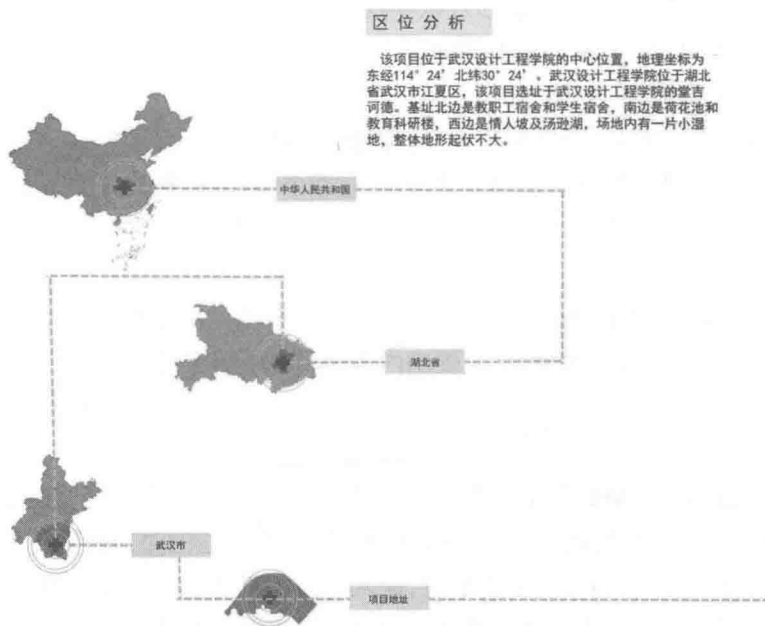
区位分析

该项目位于武汉设计工程学院的中心位置，地理坐标为东经114° 24' 北纬30° 24'，武汉设计工程学院位于湖北省武汉市江夏区，该项目选址于武汉设计工程学院的堂吉诃德。基址北边是教职工宿舍和学生宿舍，南边是荷花池和教育科研楼，西边是情人坡及汤逊湖，场地内有一片小湿地，整体地形起伏不大。

中华人民共和国

湖北省

武汉市

项目地址